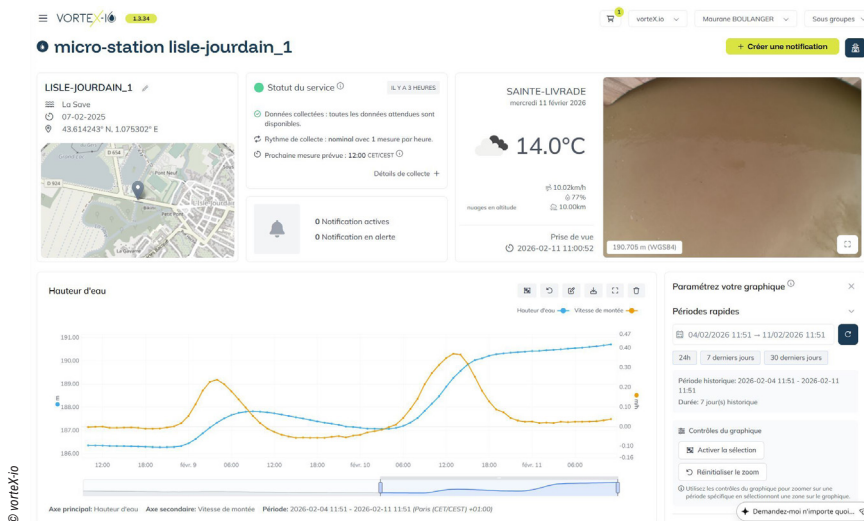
VORTEX-io 1.3.34

vorteX.io | Maurane BOULANGER | Sous groupes

micro-station lisle-jourdain_1

+ Créer une notification

LISLE-JOURDAIN_1
La Save
07-02-2025
43.614243° N, 1.075302° E

Statut du service
IL Y A 3 HEURES
Données collectées : toutes les données attendues sont disponibles.
Rythme de collecte : nominal avec 1 mesure par heure.
Prochaine mesure prévue : 12:00 CET/CEST
Détails de collecte +

0 Notification actives
0 Notification en alerte

SAINTE-LIVRADE
mercredi 11 février 2026
14.0°C
10.02km/h
77%
nuages en altitude 10.00km
Prise de vue
2026-02-11 11:00:52
180.705 m (WGS84)

Hauteur d'eau
Hauteur d'eau — Vitesse de montée
191.00
190.00
189.00
188.00
187.00
186.00
0.47
0.40
0.30
0.20
0.10
0.00
-0.10
-0.16
12:00 18:00 févr. 9 06:00 12:00 18:00 févr. 10 06:00 12:00 18:00 févr. 11 06:00

Axe principal: Hauteur d'eau Axe secondaire: Vitesse de montée Période: 2026-02-04 11:51 - 2026-02-11 11:51 (Paris (CET/CEST) +01:00)

Paramétrez votre graphique
Périodes rapides
04/02/2026 11:51 → 11/02/2026 11:51
24h | 7 derniers jours | 30 derniers jours
Période historique: 2026-02-04 11:51 - 2026-02-11 11:51
Durée: 7 jour(s) historique
Contrôles du graphique
Activer la sélection
Réinitialiser le zoom
Utilisez les contrôles du graphique pour zoomer sur une période spécifique en sélectionnant une zone sur le graphique.
Demandez-moi n'importe quoi...

© vorteX.io